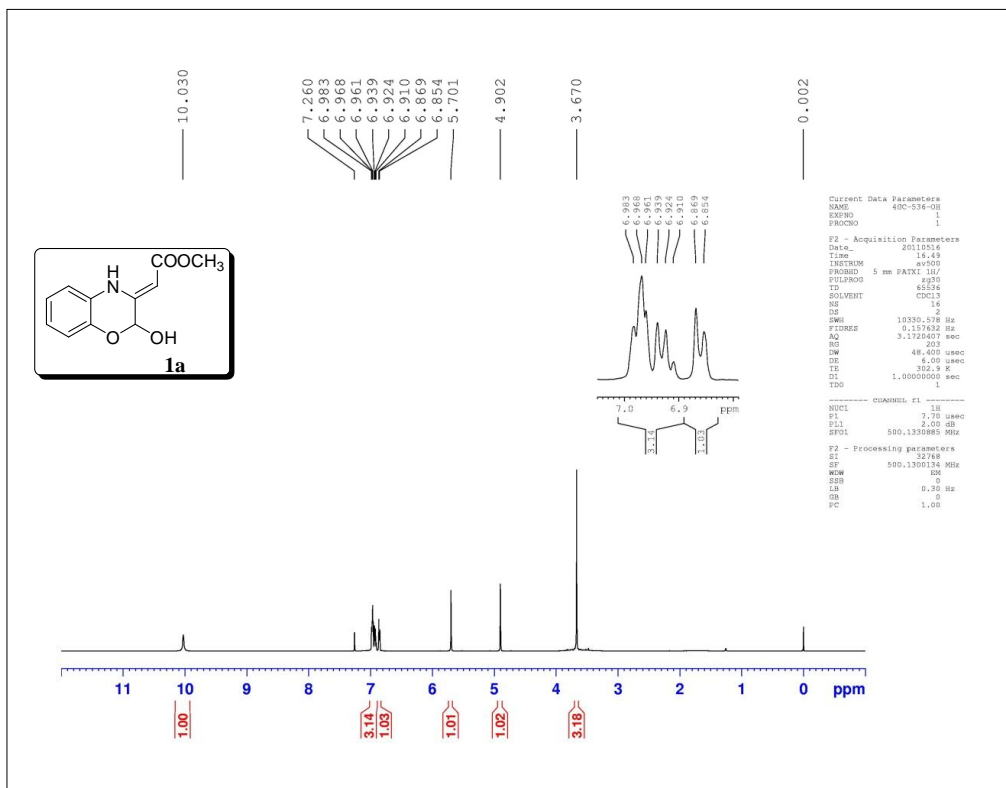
10.030

7.260
6.983
6.968
6.961
6.939
6.924
6.910
6.869
6.854
5.701

4.902

3.670

0.002

6.983
6.968
6.961
6.939
6.924
6.910
6.869
6.854

7.0 6.9 ppm

3.14 1.03

H
N
COOCH$_3$
O
OH
1a

Current Data Parameters
NAME 4SC-536-OH
EXPNO 1
PROCNO 1

F2 - Acquisition Parameters
Date_ 20110516
Time 16.49
INSTRUM av500
PROBHD 5 mm PATXI 1H/
PULPROG zg30
TD 65536
SOLVENT CDCl3
NS 16
DS 2
SWH 10330.578 Hz
FIDRES 0.157632 Hz
AQ 3.1720407 sec
RG 203
DW 48.400 usec
DE 6.00 usec
TE 302.9 K
D1 1.00000000 sec
TD0 1

======== CHANNEL f1 ========
NUC1 1H
P1 7.70 usec
PL1 2.00 dB
SFO1 500.1330885 MHz

F2 - Processing parameters
SI 32768
SF 500.1300134 MHz
WDW EM
SSB 0
LB 0.30 Hz
GB 0
PC 1.00

11 10 9 8 7 6 5 4 3 2 1 0 ppm

1.00 3.14 1.03 1.01 1.02 3.18